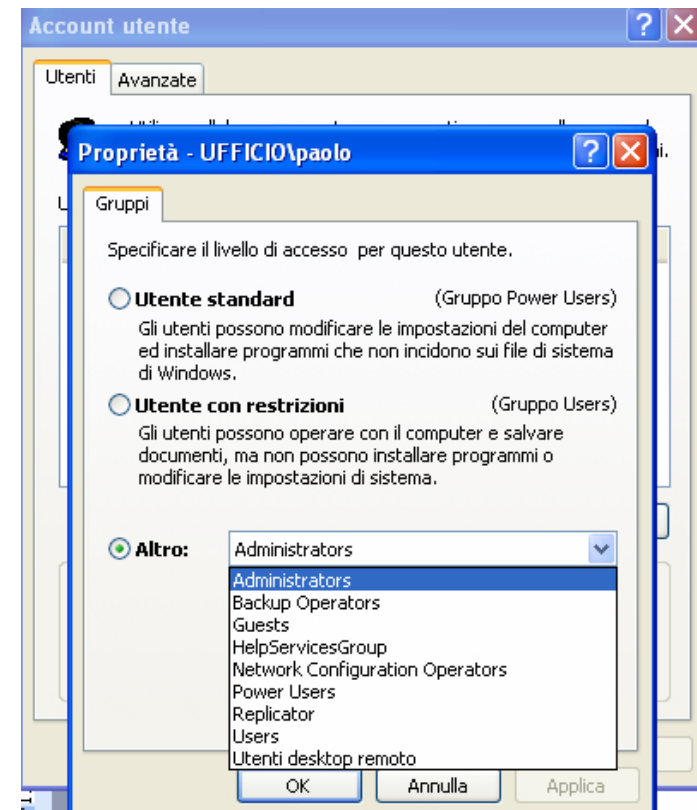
Account utente

Utenti | Avanzate

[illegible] i.

U

Proprietà - UFFICIO\paolo

Gruppi

Specificare il livello di accesso per questo utente.

Utente standard (Gruppo Power Users)

Gli utenti possono modificare le impostazioni del computer ed installare programmi che non incidono sui file di sistema di Windows.

Utente con restrizioni (Gruppo Users)

Gli utenti possono operare con il computer e salvare documenti, ma non possono installare programmi o modificare le impostazioni di sistema.

Altro: Administrators

Administrators
Backup Operators
Guests
HelpServicesGroup
Network Configuration Operators
Power Users
Replicator
Users
Utenti desktop remoto

OK | Annulla | Applica